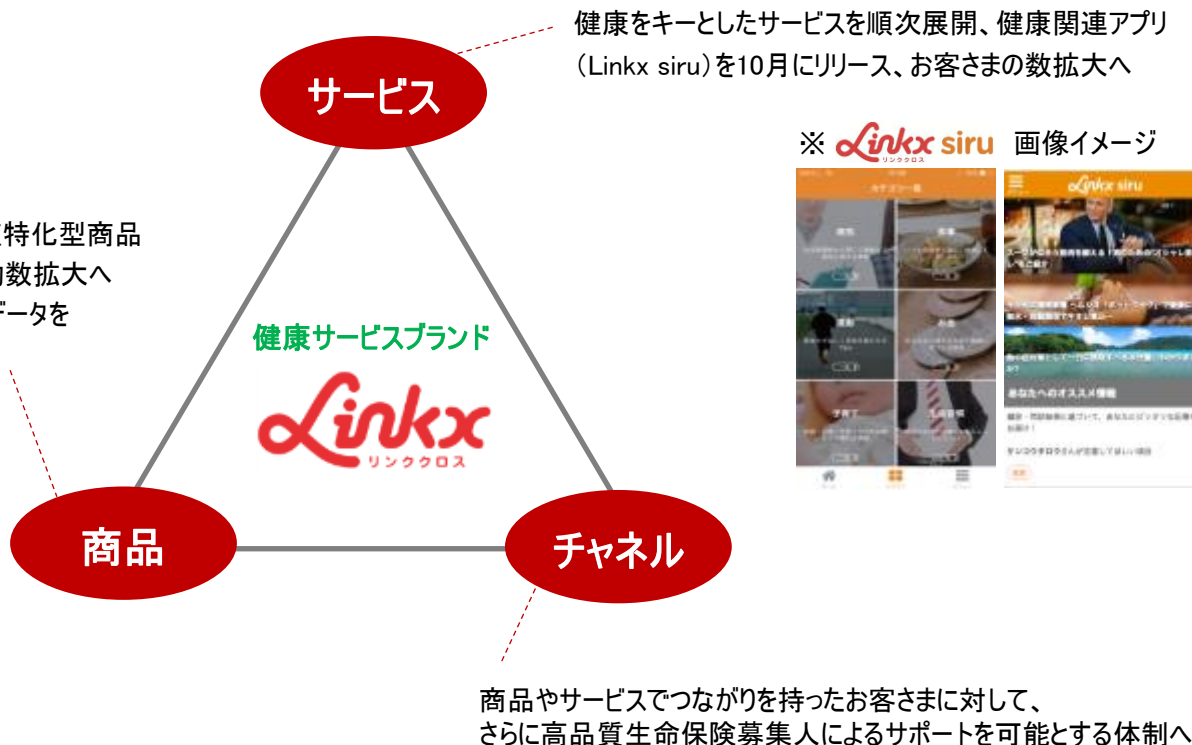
健康をキーとしたサービスを順次展開、健康関連アプリ（Linkx siru）を10月にリリース、お客さまの数拡大へ

サービス

※ Linkx siru リンククロス 画像イメージ

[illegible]特化型商品
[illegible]数拡大へ
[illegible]ータを

健康サービスブランド
Linkx
リンククロス

あなたへのオススメ情報

商品

チャネル

商品やサービスでつながりを持ったお客さまに対して、
さらに高品質生命保険募集人によるサポートを可能とする体制へ